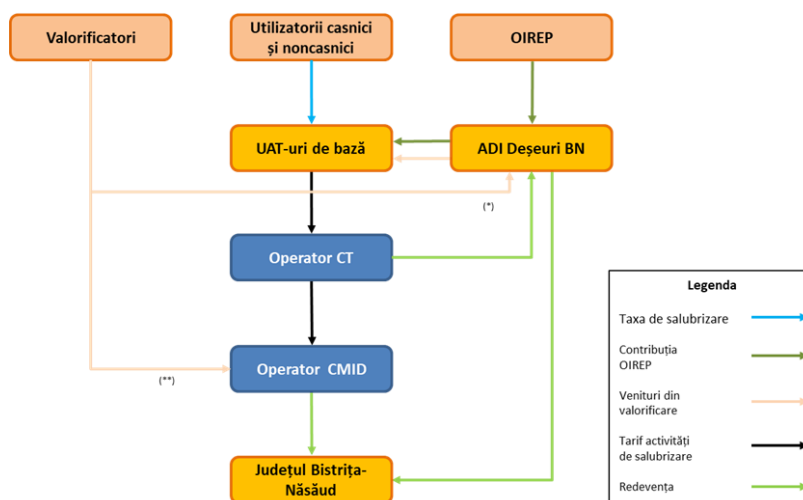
Valorificatori

Utilizatorii casnici și noncasnici

OIREP

UAT-uri de bază

ADI Deșeuri BN

(*)

Operator CT

Operator CMID

(**)

Județul Bistrița-Năsăud

Legenda

Taxa de salubrizare

Contribuția OIREP

Venituri din valorificare

Tarif activități de salubrizare

Redevența